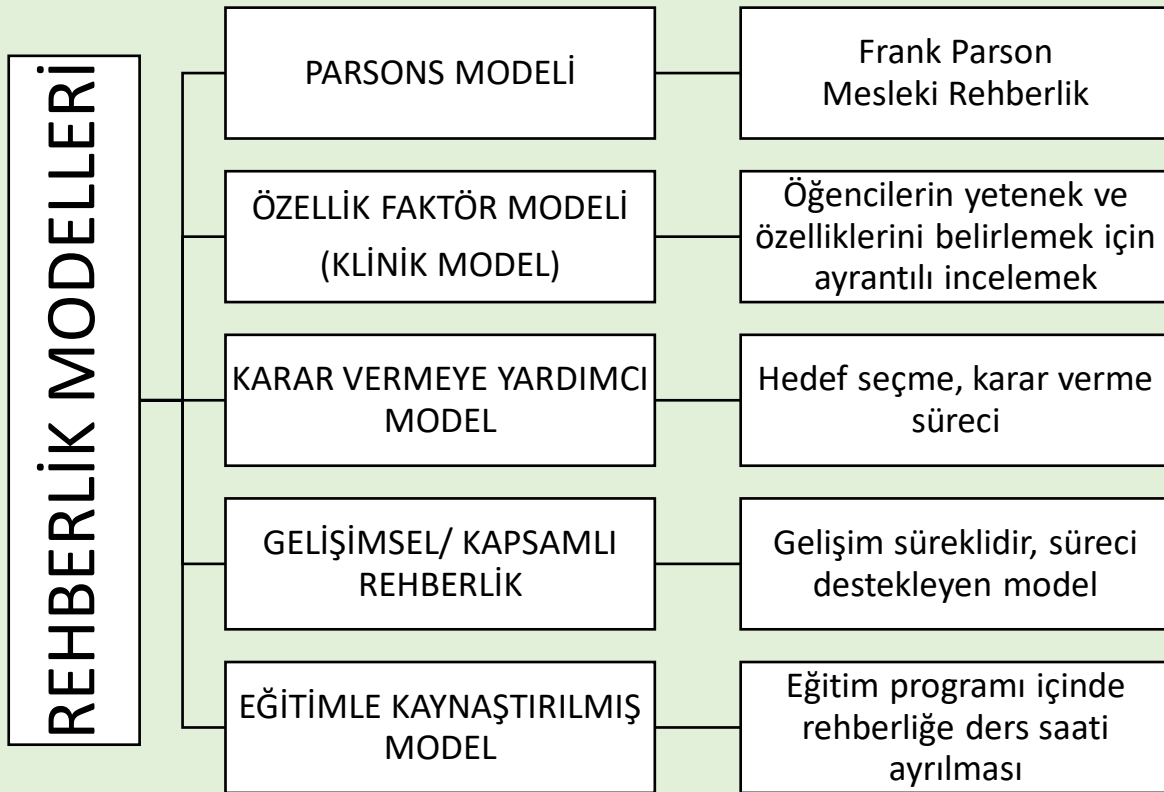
REHBERLİK MODELLERİ

PARSONS MODELİ

Frank Parson
Mesleki Rehberlik

ÖZELLİK FAKTÖR MODELİ
(KLİNİK MODEL)

Öğencilerin yetenek ve özelliklerini belirlemek için ayrantılı incelemek

KARAR VERMEYE YARDIMCI MODEL

Hedef seçme, karar verme süreci

GELİŞİMSEL/ KAPSAMLI REHBERLİK

Gelişim süreklidir, süreci destekleyen model

EĞİTİMLE KAYNAŞTIRILMIŞ MODEL

Eğitim programı içinde rehberliğe ders saati ayrılması